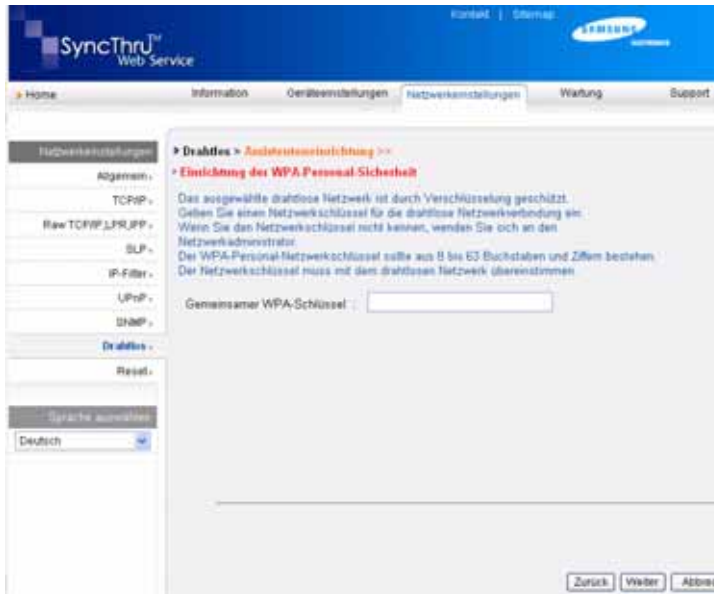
Kontakt | Sitemap

SyncThru™ Web Service

SAMSUNG

» Home | Information | Geräteeinstellungen | Netzwerkeinstellungen | Wartung | Support

Netzwerkeinstellungen
Allgemein »
TCP/IP »
Raw TCP/IP,LPR,IPP »
SLP »
IP-Filter »
UPnP »
SNMP »
Drahtlos »
Reset »

Sprache auswählen
Deutsch

▸ Drahtlos > Assistenteneinrichtung >>

▸ Einrichtung der WPA-Personal-Sicherheit

Das ausgewählte drahtlose Netzwerk ist durch Verschlüsselung geschützt.
Geben Sie einen Netzwerkschlüssel für die drahtlose Netzwerkverbindung ein.
Wenn Sie den Netzwerkschlüssel nicht kennen, wenden Sie sich an den Netzwerkadministrator.
Der WPA-Personal-Netzwerkschlüssel sollte aus 8 bis 63 Buchstaben und Ziffern bestehen.
Der Netzwerkschlüssel muss mit dem drahtlosen Netzwerk übereinstimmen.

Gemeinsamer WPA-Schlüssel :

Zurück | Weiter | Abbre